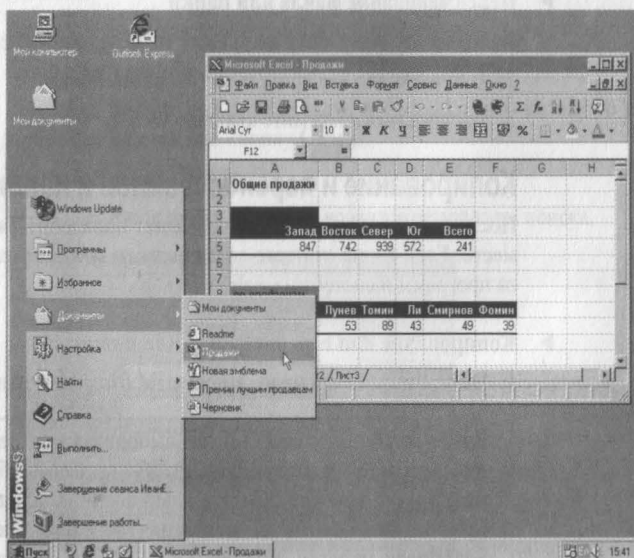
Мой компьютер

Outlook Express

Мои документы

Microsoft Excel - Продажи

Файл Правка Вид Вставка Формат Сервис Данные Окно ?

Arial Cyr

10

Ж К Ч

F12

=

| | A | B | C | D | E | F | G | H |
|---|---|---|---|---|---|---|---|---|
| 1 | Общие продажи | | | | | | | |
| 2 | | | | | | | | |
| 3 | | | | | | | | |
| 4 | Запад | Восток | Север | Юг | Всего | | | |
| 5 | 847 | 742 | 939 | 572 | 241 | | | |
| 6 | | | | | | | | |
| 7 | | | | | | | | |
| 8 | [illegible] | | | | | | | |
| | | Пунев | Томин | Ли | Смирнов | Фомин | | |
| | | 53 | 89 | 43 | 49 | 39 | | |

2 / Лист3 /

Windows Update

Программы

Избранное

Документы

Настройка

Найти

Справка

Выполнить...

Завершение сеанса ИванЕ...

Завершение работы...

Windows98

Мои документы

Readme

Продажи

Новая эмблема

Премии лучшим продавцам

Черновик

Пуск

Microsoft Excel - Продажи

15:41